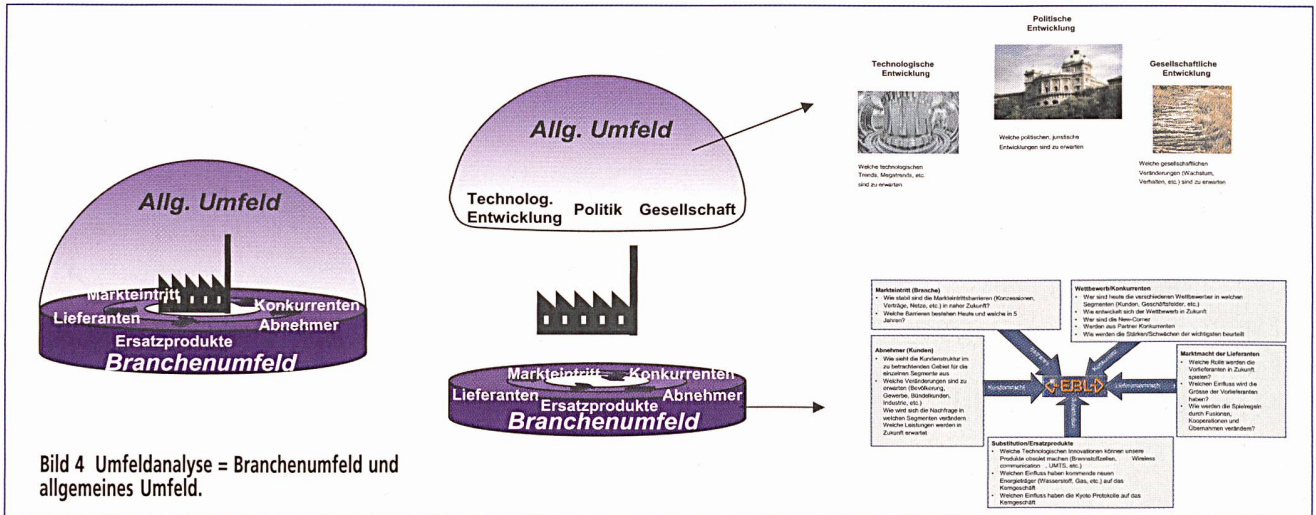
Allg. Umfeld

Markteintritt
Konkurrenten
Lieferanten
Abnehmer
Ersatzprodukte
Branchenumfeld

Allg. Umfeld

Technolog. Entwicklung
Politik
Gesellschaft

Markteintritt
Konkurrenten
Lieferanten
Abnehmer
Ersatzprodukte
Branchenumfeld

Politische Entwicklung

Technologische Entwicklung

Gesellschaftliche Entwicklung

Welche politischen, juristische Entwicklungen sind zu erwarten

Welche technologischen Trends, Megatrends, etc. sind zu erwarten

Welche gesellschaftlichen Veränderungen (Wachstum, Verhalten, etc.) sind zu erwarten

Markteintritt (Branche)
- Wie stabil sind die Markteintrittsbarrieren (Konzessionen, Verträge, Netze, etc.) in naher Zukunft?
- Welche Barrieren bestehen Heute und welche in 5 Jahren?

Wettbewerb/Konkurrenten
- Wer sind heute die verschiedenen Wettbewerber in welchen Segmenten (Kunden, Geschäftsfelder, etc.)
- Wie entwickelt sich der Wettbewerb in Zukunft
- Wer sind die New-Corner
- Werden aus Partner Konkurrenten
- Wie werden die Stärken/Schwächen der wichtigsten beurteilt

Abnehmer (Kunden)
- Wie sieht die Kundenstruktur im zu betrachtenden Gebiet für die einzelnen Segmente aus
- Welche Veränderungen sind zu erwarten (Bevölkerung, Gewerbe, Bündelkunden, Industrie, etc.)
- Wie wird sich die Nachfrage in welchen Segmenten verändern
- Welche Leistungen werden in Zukunft erwartet

Marktmacht der Lieferanten
- Welche Rolle werden die Vorlieferanten in Zukunft spielen?
- Welchen Einfluss wird die Grösse der Vorlieferanten haben?
- Wie werden die Spielregeln durch Fusionen, Kooperationen und Übernahmen verändern?

Kundenmacht
Lieferantenmacht

EBL

Substitution/Ersatzprodukte
- Welche Technologischen Innovationen können unsere Produkte obsolet machen (Brennstoffzellen, Wireless communication, UMTS, etc.)
- Welchen Einfluss haben kommende neuen Energieträger (Wasserstoff, Gas, etc.) auf das Kerngeschäft
- Welchen Einfluss haben die Kyoto Protokolle auf das Kerngeschäft

Bild 4 Umfeldanalyse = Branchenumfeld und allgemeines Umfeld.